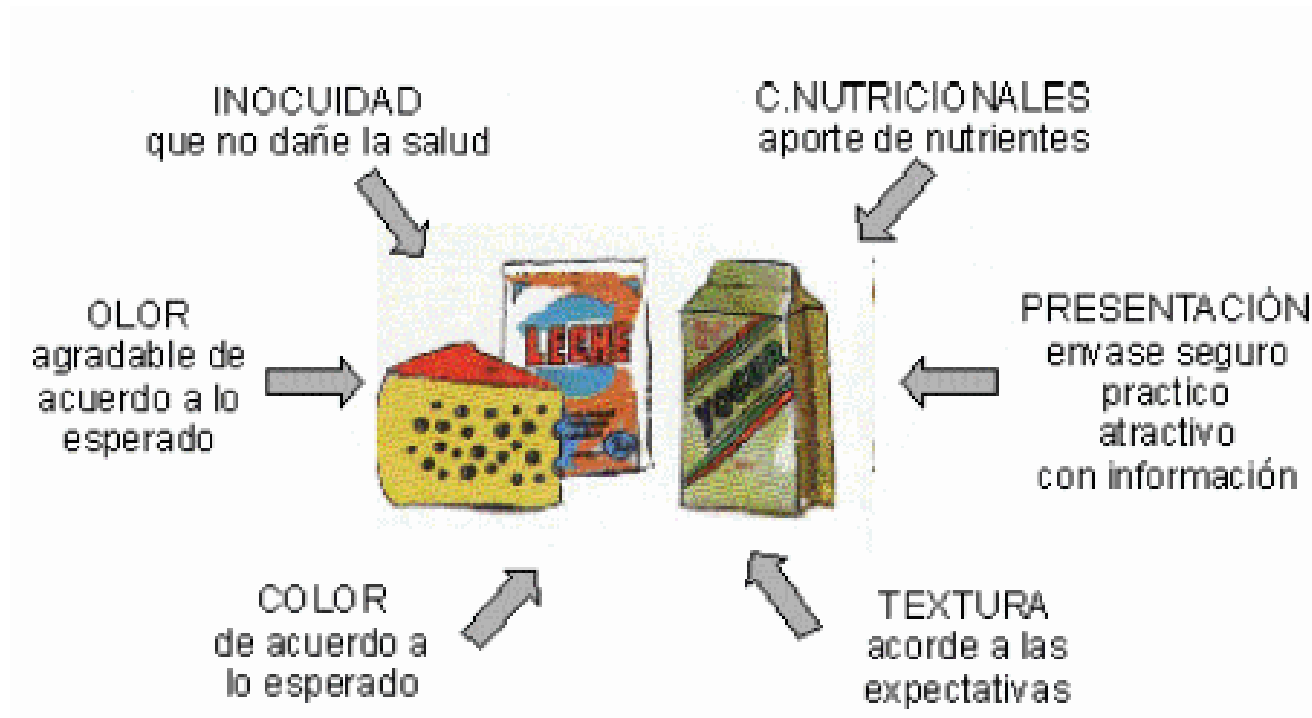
INOCUIDAD
que no dañe la salud

C.NUTRICIONALES
aporte de nutrientes

OLOR
agradable de acuerdo a lo esperado

LECHE

YOGUR

PRESENTACIÓN
envase seguro
practico
atractivo
con información

COLOR
de acuerdo a lo esperado

TEXTURA
acorde a las expectativas